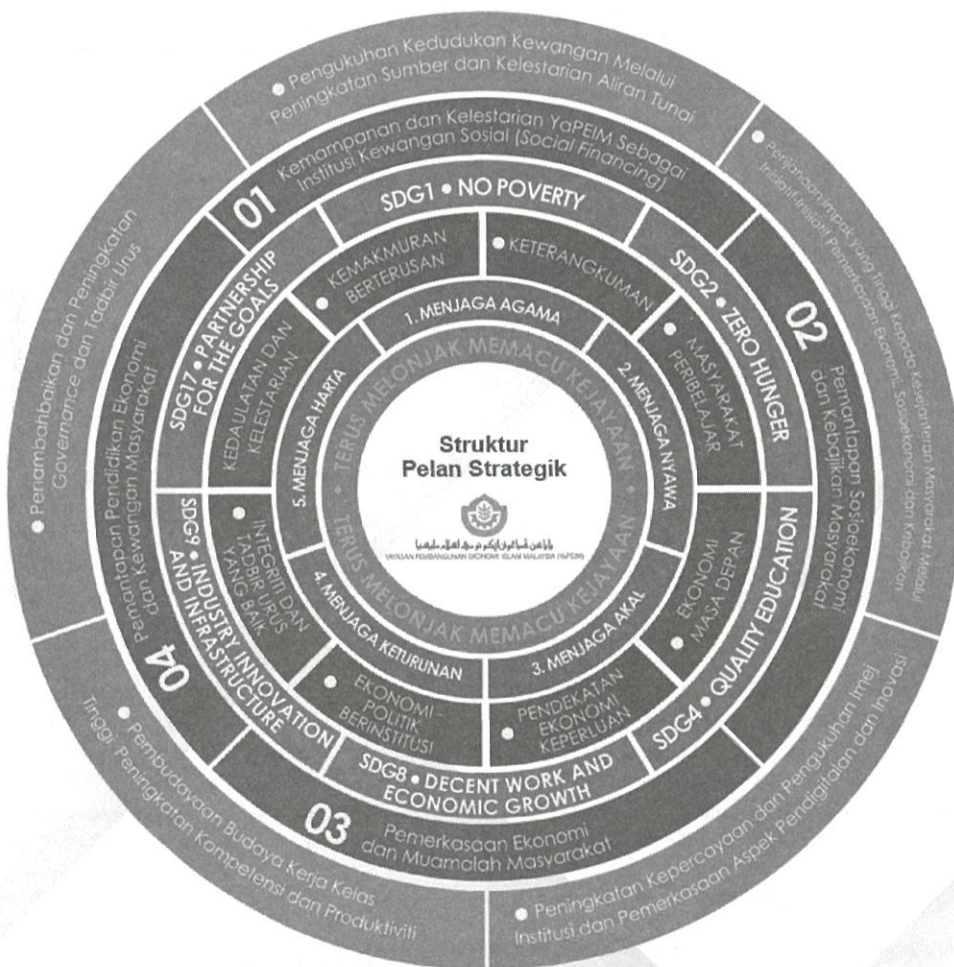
Struktur
Pelan Strategik

YAYASAN PEMBANGUNAN EKONOMI ISLAM MALAYSIA (YaPEIM)

TERUS MELONJAK MEMACU KEJAYAAN

TERUS MELONJAK MEMACU KEJAYAAN

1. MENJAGA AGAMA

2. MENJAGA NYAWA

3. MENJAGA AKAL

4. MENJAGA KETURUNAN

5. MENJAGA HARTA

• KEMAKMURAN BERTERUSAN

• KETERANGKUMAN

• MASYARAKAT PERIBELAJAR

• EKONOMI MASA DEPAN

• PENDEKATAN EKONOMI KEPERLUAN

• EKONOMI - POLITIK BERINSTITUSI

• INTEGRITI DAN TADBIR URUS YANG BAIK

• KEDAULATAN DAN KELESTARIAN

SDG1 • NO POVERTY

SDG2 • ZERO HUNGER

SDG4 • QUALITY EDUCATION

SDG8 • DECENT WORK AND ECONOMIC GROWTH

SDG9 • INDUSTRY INNOVATION AND INFRASTRUCTURE

SDG17 • PARTNERSHIP FOR THE GOALS

01 Kemampanan dan Kelestarian YaPEIM Sebagai Institusi Kewangan Sosial (Social Financing)

02 Pemantapan Sosioekonomi dan Kebajikan Masyarakat

03 Pemerkasaan Ekonomi dan Muamalah Masyarakat

04 Pemantapan Pendidikan Ekonomi dan Kewangan Masyarakat

• Pengukuhan Kedudukan Kewangan Melalui Peningkatan Sumber dan Kelestarian Aliran Tunai

• Penjanaan Impak yang Tinggi Kepada Kesejahteraan Masyarakat Melalui Inisiatif-Inisiatif Pemerkasaan Ekonomi, Sosioekonomi dan Kebajikan

• Peningkatan Kepercayaan dan Pengukuhan Imej Institusi dan Pemerkasaan Aspek Pendigitalan dan Inovasi

• Pembudayaan Budaya Kerja Kelas Tinggi, Peningkatan Kompetensi dan Produktiviti

• Penambahbaikan dan Peningkatan Governance dan Tadbir Urus